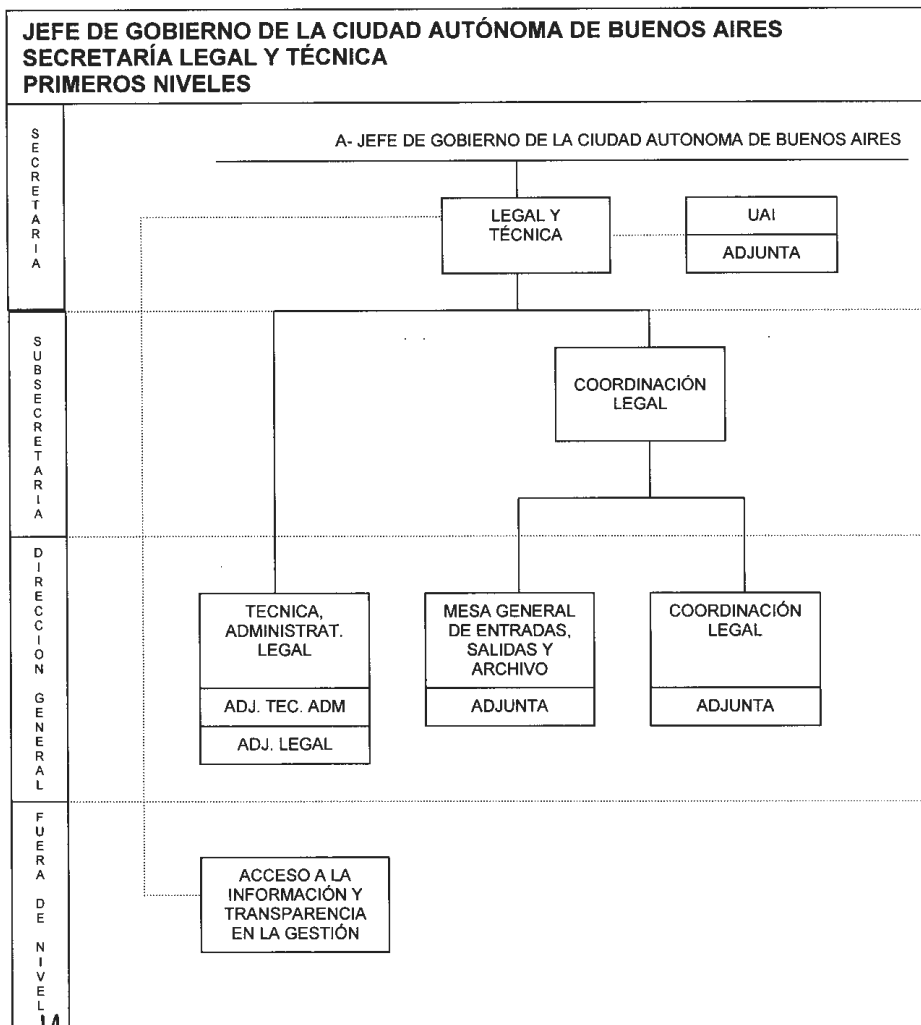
JEFE DE GOBIERNO DE LA CIUDAD AUTÓNOMA DE BUENOS AIRES
SECRETARÍA LEGAL Y TÉCNICA
PRIMEROS NIVELES

SECRETARIA

A- JEFE DE GOBIERNO DE LA CIUDAD AUTONOMA DE BUENOS AIRES

LEGAL Y TÉCNICA

UAI

ADJUNTA

SUBSECRETARIA

COORDINACIÓN LEGAL

DIRECCION GENERAL

TECNICA, ADMINISTRAT. LEGAL

ADJ. TEC. ADM

ADJ. LEGAL

MESA GENERAL DE ENTRADAS, SALIDAS Y ARCHIVO

ADJUNTA

COORDINACIÓN LEGAL

ADJUNTA

FUERA DE NIVEL

ACCESO A LA INFORMACIÓN Y TRANSPARENCIA EN LA GESTIÓN

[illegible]